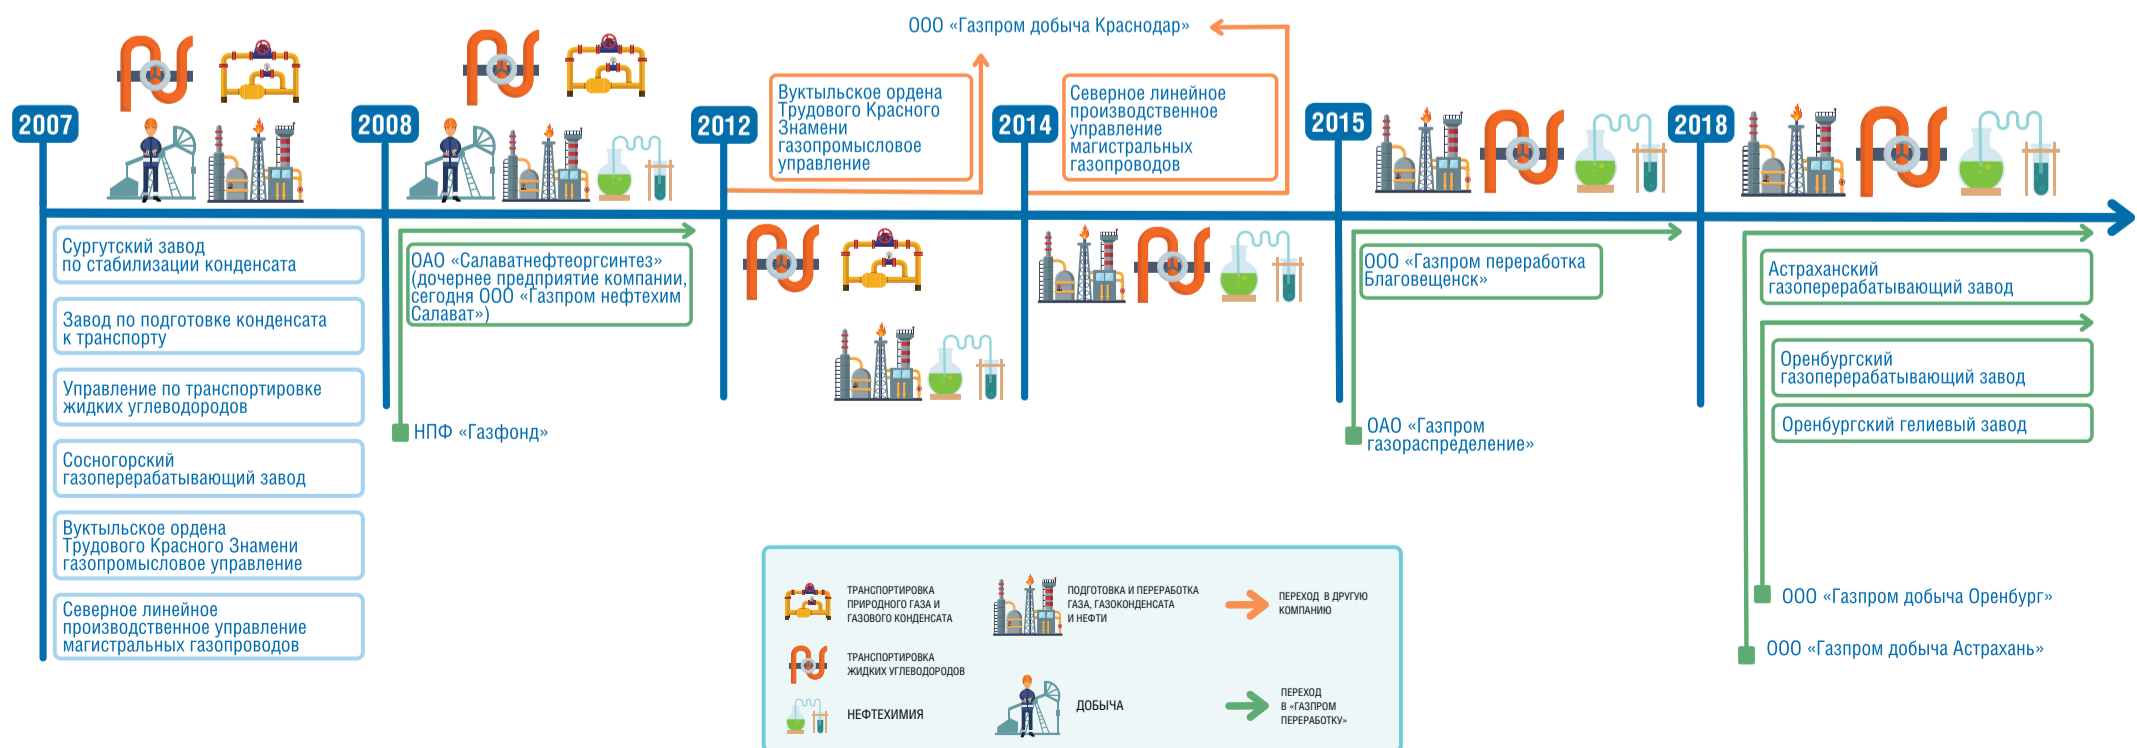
ООО «Газпром добыча Краснодар»

2007

2008

2012

Вуктыльское ордена Трудового Красного Знамени газопромысловое управление

2014

Северное линейное производственное управление магистральных газопроводов

2015

2018

Сургутский завод по стабилизации конденсата

Завод по подготовке конденсата к транспорту

Управление по транспортировке жидких углеводородов

Сосногорский газоперерабатывающий завод

Вуктыльское ордена Трудового Красного Знамени газопромысловое управление

Северное линейное производственное управление магистральных газопроводов

ОАО «Салаватнефтеоргсинтез» (дочернее предприятие компании, сегодня ООО «Газпром нефтехим Салават»)

НПФ «Газфонд»

ООО «Газпром переработка Благовещенск»

ОАО «Газпром газораспределение»

Астраханский газоперерабатывающий завод

Оренбургский газоперерабатывающий завод

Оренбургский гелиевый завод

ООО «Газпром добыча Оренбург»

ООО «Газпром добыча Астрахань»

ТРАНСПОРТИРОВКА ПРИРОДНОГО ГАЗА И ГАЗОВОГО КОНДЕНСАТА

ПОДГОТОВКА И ПЕРЕРАБОТКА ГАЗА, ГАЗОКОНДЕНСАТА И НЕФТИ

ПЕРЕХОД В ДРУГУЮ КОМПАНИЮ

ТРАНСПОРТИРОВКА ЖИДКИХ УГЛЕВОДОРОДОВ

НЕФТЕХИМИЯ

ДОБЫЧА

ПЕРЕХОД В «ГАЗПРОМ ПЕРЕРАБОТКУ»